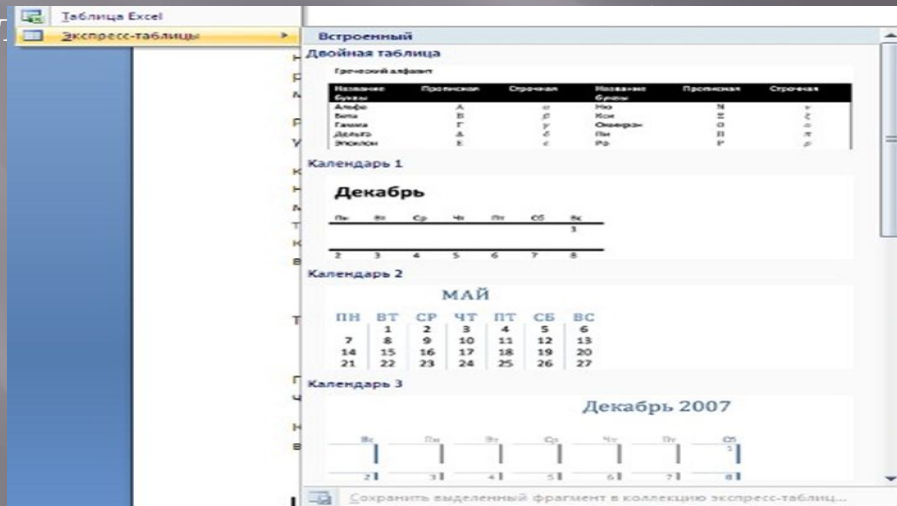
Таблица Excel
Экспресс-таблицы

Встроенный
Двойная таблица
Греческий алфавит

| Название буквы | Прописная | Строчная | Название буквы | Прописная | Строчная |
|---|---|---|---|---|---|
| Альфа | Α | α | Ню | Ν | ν |
| Бета | Β | β | Кси | Ξ | ξ |
| Гамма | Γ | γ | Омикрон | Ο | ο |
| Дельта | Δ | δ | Пи | Π | π |
| Эпсилон | Ε | ε | Ро | Ρ | ρ |

Календарь 1
Декабрь

| Пн | Вт | Ср | Чт | Пт | Сб | Вс |
|---|---|---|---|---|---|---|
| | | | | | | 1 |
| 2 | 3 | 4 | 5 | 6 | 7 | 8 |

Календарь 2
МАЙ

| ПН | ВТ | СР | ЧТ | ПТ | СБ | ВС |
|---|---|---|---|---|---|---|
| | 1 | 2 | 3 | 4 | 5 | 6 |
| 7 | 8 | 9 | 10 | 11 | 12 | 13 |
| 14 | 15 | 16 | 17 | 18 | 19 | 20 |
| 21 | 22 | 23 | 24 | 25 | 26 | 27 |

Календарь 3
Декабрь 2007

| Вс | Пн | Вт | Ср | Чт | Пт | Сб |
|---|---|---|---|---|---|---|
| | | | | | | 1 |
| 2 | 3 | 4 | 5 | 6 | 7 | 8 |

Сохранить выделенный фрагмент в коллекцию экспресс-таблиц...